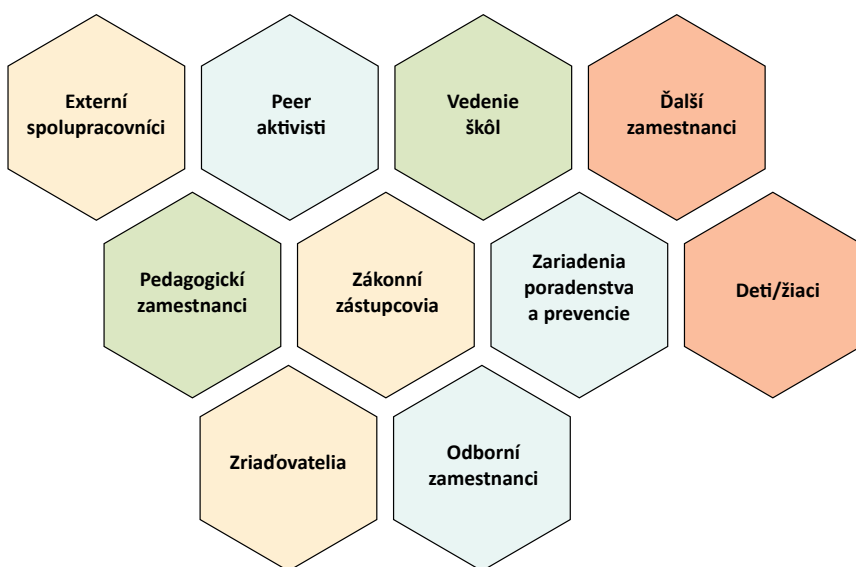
Externí spolupracovníci

Peer aktivisti

Vedenie škôl

Ďalší zamestnanci

Pedagogickí zamestnanci

Zákonní zástupcovia

Zariadenia poradenstva a prevencie

Deti/žiaci

Zriaďovatelia

Odborní zamestnanci